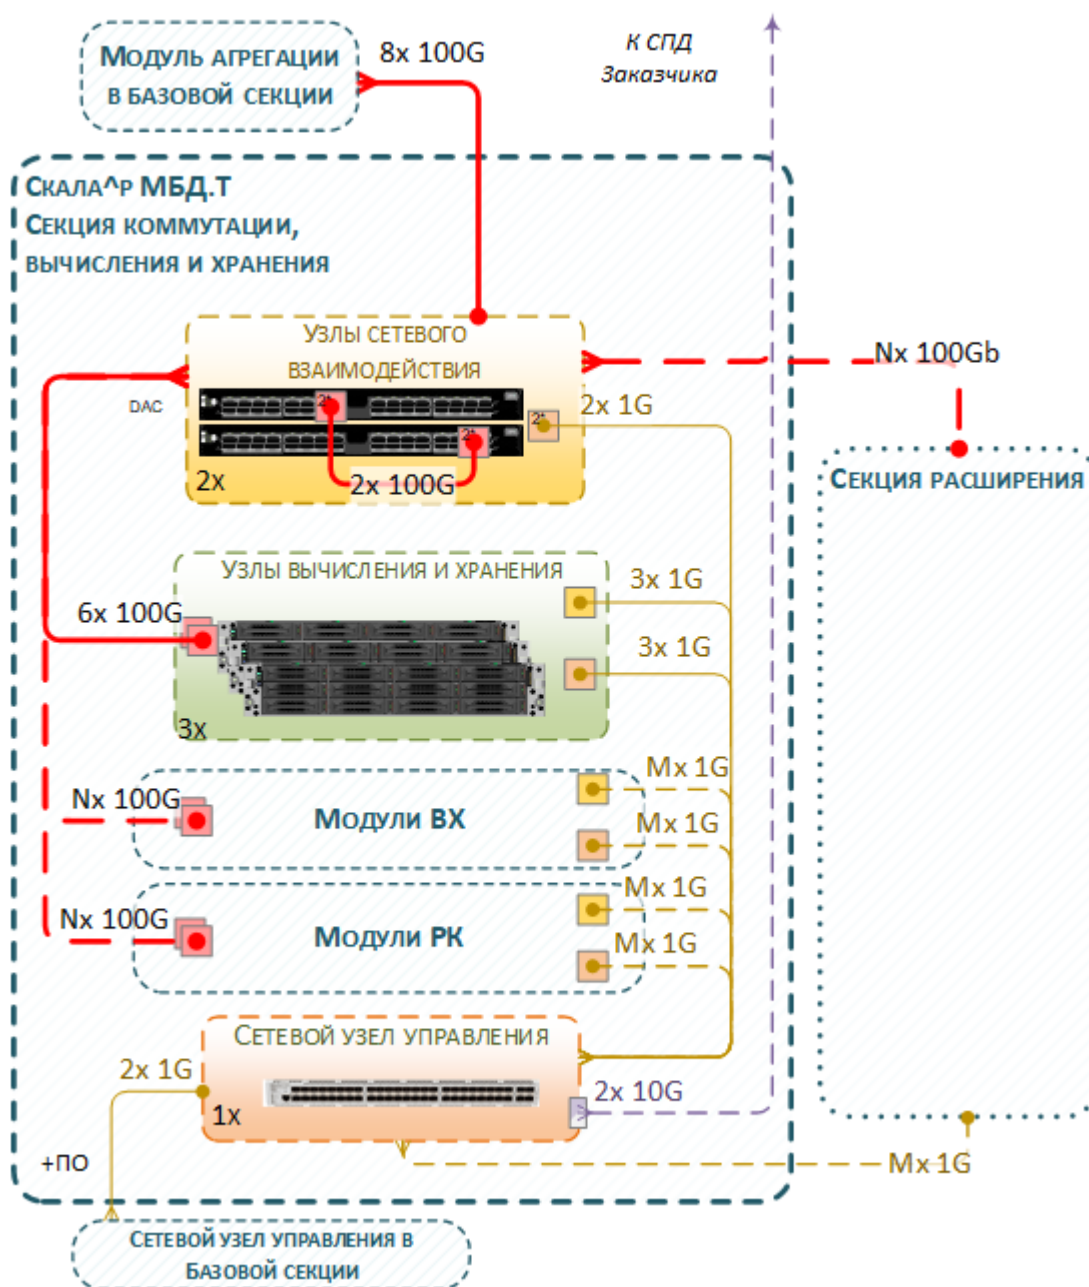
Модуль агрегации в базовой секции

8x 100G

К СПД Заказчика

Скала^р МБД.Т
Секция коммутации, вычисления и хранения

Узлы сетевого взаимодействия

DAC

2x 1G

2x

2x 100G

Nx 100Gb

Секция расширения

Узлы вычисления и хранения

3x 1G

6x 100G

3x 1G

3x

Mx 1G

Nx 100G

Модули ВХ

Mx 1G

Mx 1G

Nx 100G

Модули РК

Mx 1G

Сетевой узел управления

2x 1G

1x

2x 10G

+ПО

Mx 1G

Сетевой узел управления в базовой секции